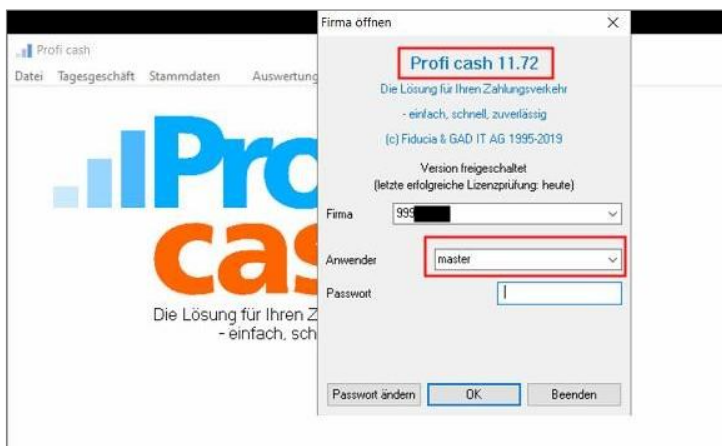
Profi cash

Datei Tagesgeschäft Stammdaten Auswertung

Profi cash

Die Lösung für Ihren Z
- einfach, sch

Firma öffnen

×

Profi cash 11.72

Die Lösung für Ihren Zahlungsverkehr

- einfach, schnell, zuverlässig

(c) Fiducia & GAD IT AG 1995-2019

Version freigeschaltet
(letzte erfolgreiche Lizenzprüfung: heute)

Firma 999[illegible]

Anwender master

Passwort

Passwort ändern OK Beenden